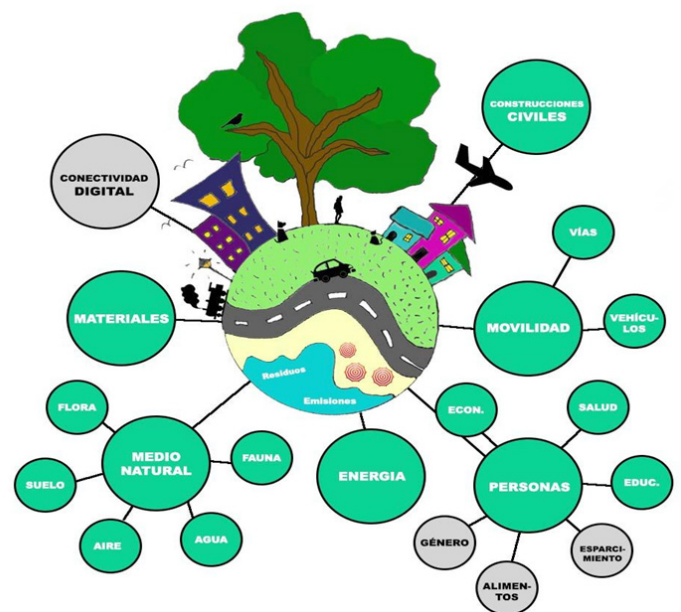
CONSTRUCCIONES CIVILES

CONECTIVIDAD DIGITAL

VÍAS

MATERIALES

MOVILIDAD

VEHÍCULOS

Residuos

Emisiones

FLORA

ECON.

SALUD

MEDIO NATURAL

FAUNA

ENERGIA

SUELO

PERSONAS

EDUC.

AIRE

AGUA

GÉNERO

ESPARCIMIENTO

ALIMENTOS